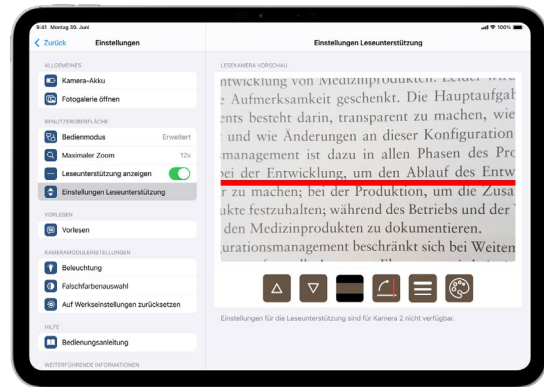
9:41 Montag 30. Juni

100%

Zurück

Einstellungen

ALLGEMEINES

Kamera-Akku

Fotogalerie öffnen

BENUTZEROBERFLÄCHE

Bedienmodus

Erweitert

Maximaler Zoom

12x

Leseunterstützung anzeigen

Einstellungen Leseunterstützung

VORLESEN

Vorlesen

KAMERAMODULEINSTELLUNGEN

Beleuchtung

Falschfarbenauswahl

Auf Werkseinstellungen zurücksetzen

HILFE

Bedienungsanleitung

WEITERFÜHRENDE INFORMATIONEN

Einstellungen Leseunterstützung

LESEKAMERA VORSCHAU

ntwicklung von Medizinprodukten. Leider wir
e Aufmerksamkeit geschenkt. Die Hauptaufgab
ents besteht darin, transparent zu machen, wie
r und wie Änderungen an dieser Konfiguration
management ist dazu in allen Phasen des Pro
bei der Entwicklung, um den Ablauf des Entw
zu machen; bei der Produktion, um die Zusa
ukte festzuhalten; während des Betriebs und der
den Medizinprodukten zu dokumentieren.
urationsmanagement beschränkt sich bei Weiten

Einstellungen für die Leseunterstützung sind für Kamera 2 nicht verfügbar.